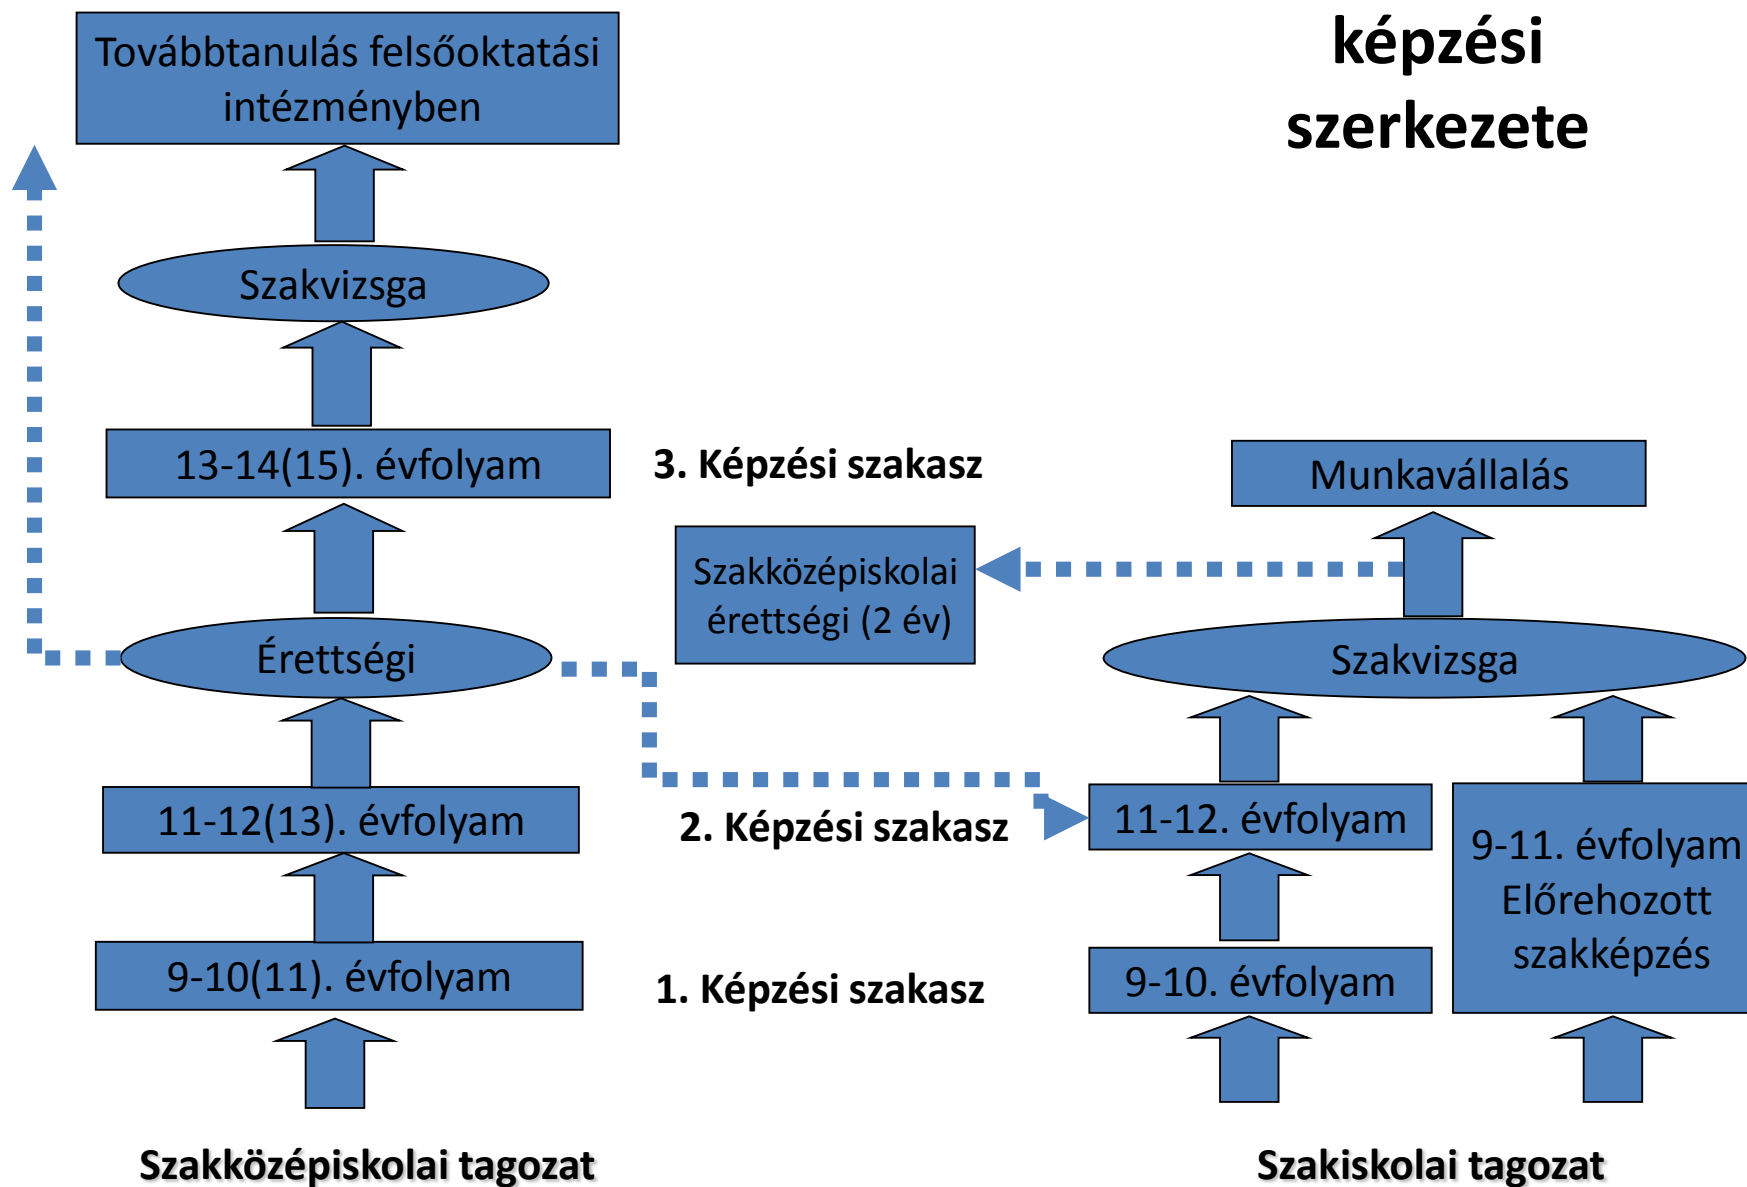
képzési szerkezete

Továbbtanulás felsőoktatási intézményben

Szakvizsga

13-14(15). évfolyam

3. Képzési szakasz

Munkavállalás

Szakközépiskolai érettségi (2 év)

Érettségi

Szakvizsga

11-12(13). évfolyam

2. Képzési szakasz

11-12. évfolyam

9-11. évfolyam Előrehozott szakképzés

9-10(11). évfolyam

1. Képzési szakasz

9-10. évfolyam

Szakközépiskolai tagozat

Szakiskolai tagozat